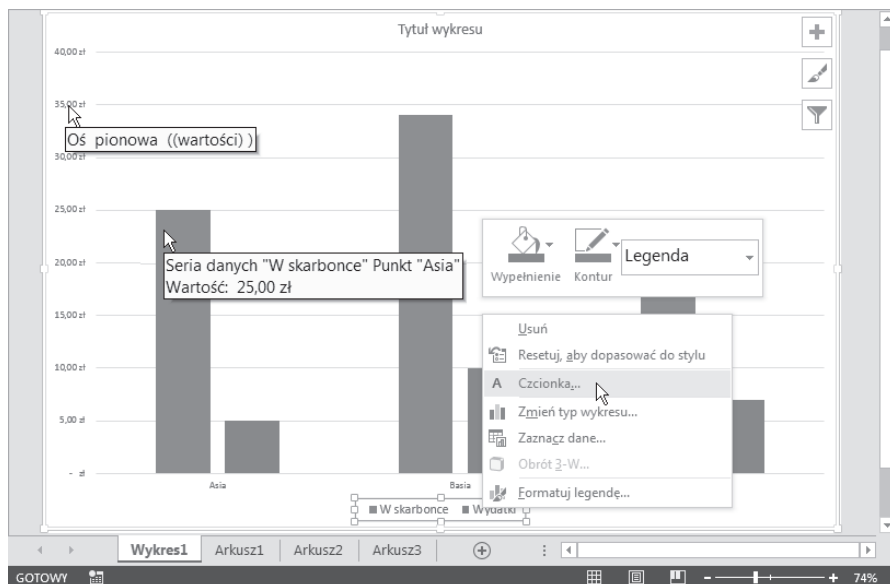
Tytuł wykresu

40,00 zł
35,00 zł
Oś pionowa ((wartości) )
30,00 zł
25,00 zł
20,00 zł
15,00 zł
10,00 zł
5,00 zł
- zł

Seria danych "W skarbonce" Punkt "Asia"
Wartość: 25,00 zł

Wypełnienie
Kontur
Legenda

Usuń
Resetuj, aby dopasować do stylu
Czcionka...
Zmień typ wykresu...
Zaznacz dane...
Obrót 3-W...
Formatuj legendę...

Asia
Basia

W skarbonce
Wydatki

Wykres1
Arkusz1
Arkusz2
Arkusz3

GOTOWY
74%